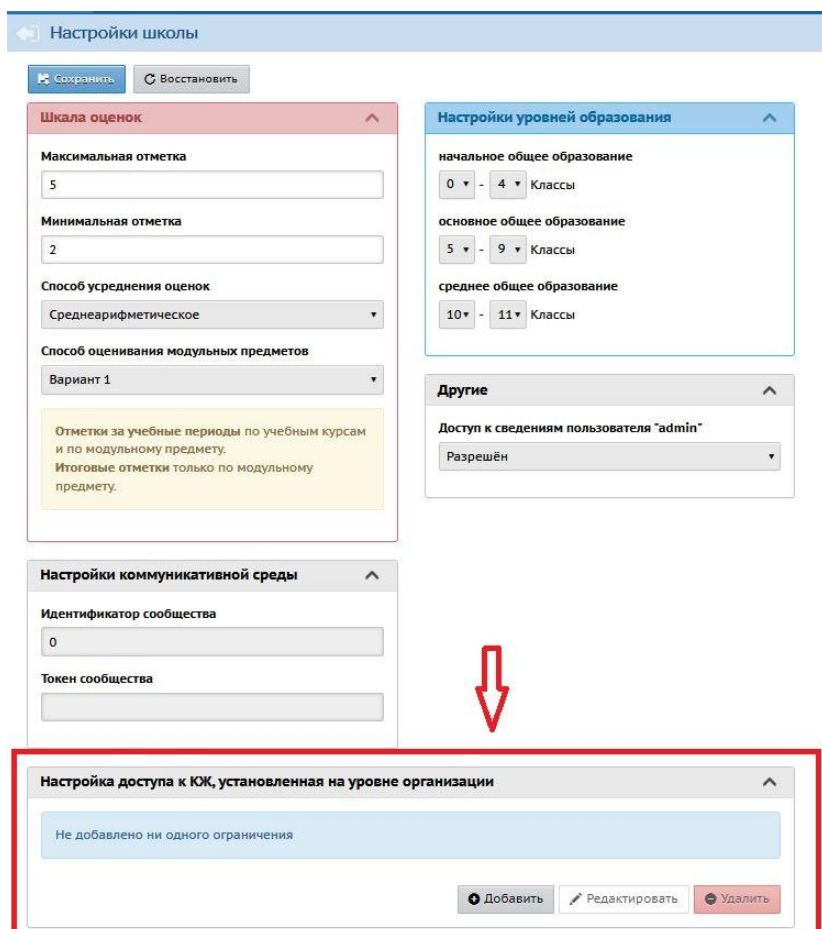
Настройки школы

Сохранить
Восстановить

Шкала оценок

Максимальная отметка
5

Минимальная отметка
2

Способ усреднения оценок
Среднеарифметическое

Способ оценивания модульных предметов
Вариант 1

Отметки за учебные периоды по учебным курсам и по модульному предмету.
Итоговые отметки только по модульному предмету.

Настройки уровней образования

начальное общее образование
0 - 4 Классы

основное общее образование
5 - 9 Классы

среднее общее образование
10 - 11 Классы

Другие

Доступ к сведениям пользователя "admin"
Разрешён

Настройки коммуникативной среды

Идентификатор сообщества
0

Токен сообщества

Настройка доступа к КЖ, установленная на уровне организации

Не добавлено ни одного ограничения

Добавить
Редактировать
Удалить